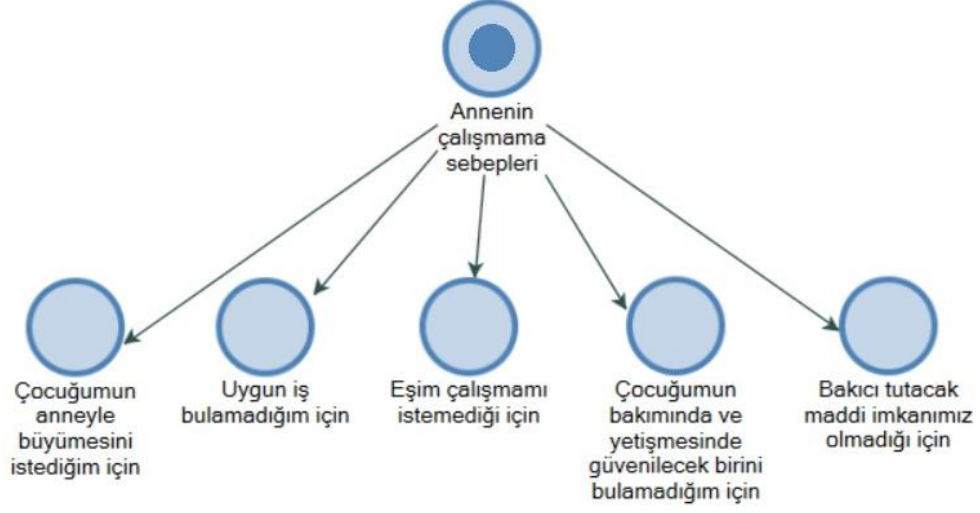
Annenin çalışmama sebepleri

Çocuğumun anneyle büyümesini istediğim için

Uygun iş bulamadığım için

Eşim çalışmamı istemediği için

Çocuğumun bakımında ve yetişmesinde güvenilecek birini bulamadığım için

Bakıcı tutacak maddi imkanımız olmadığı için